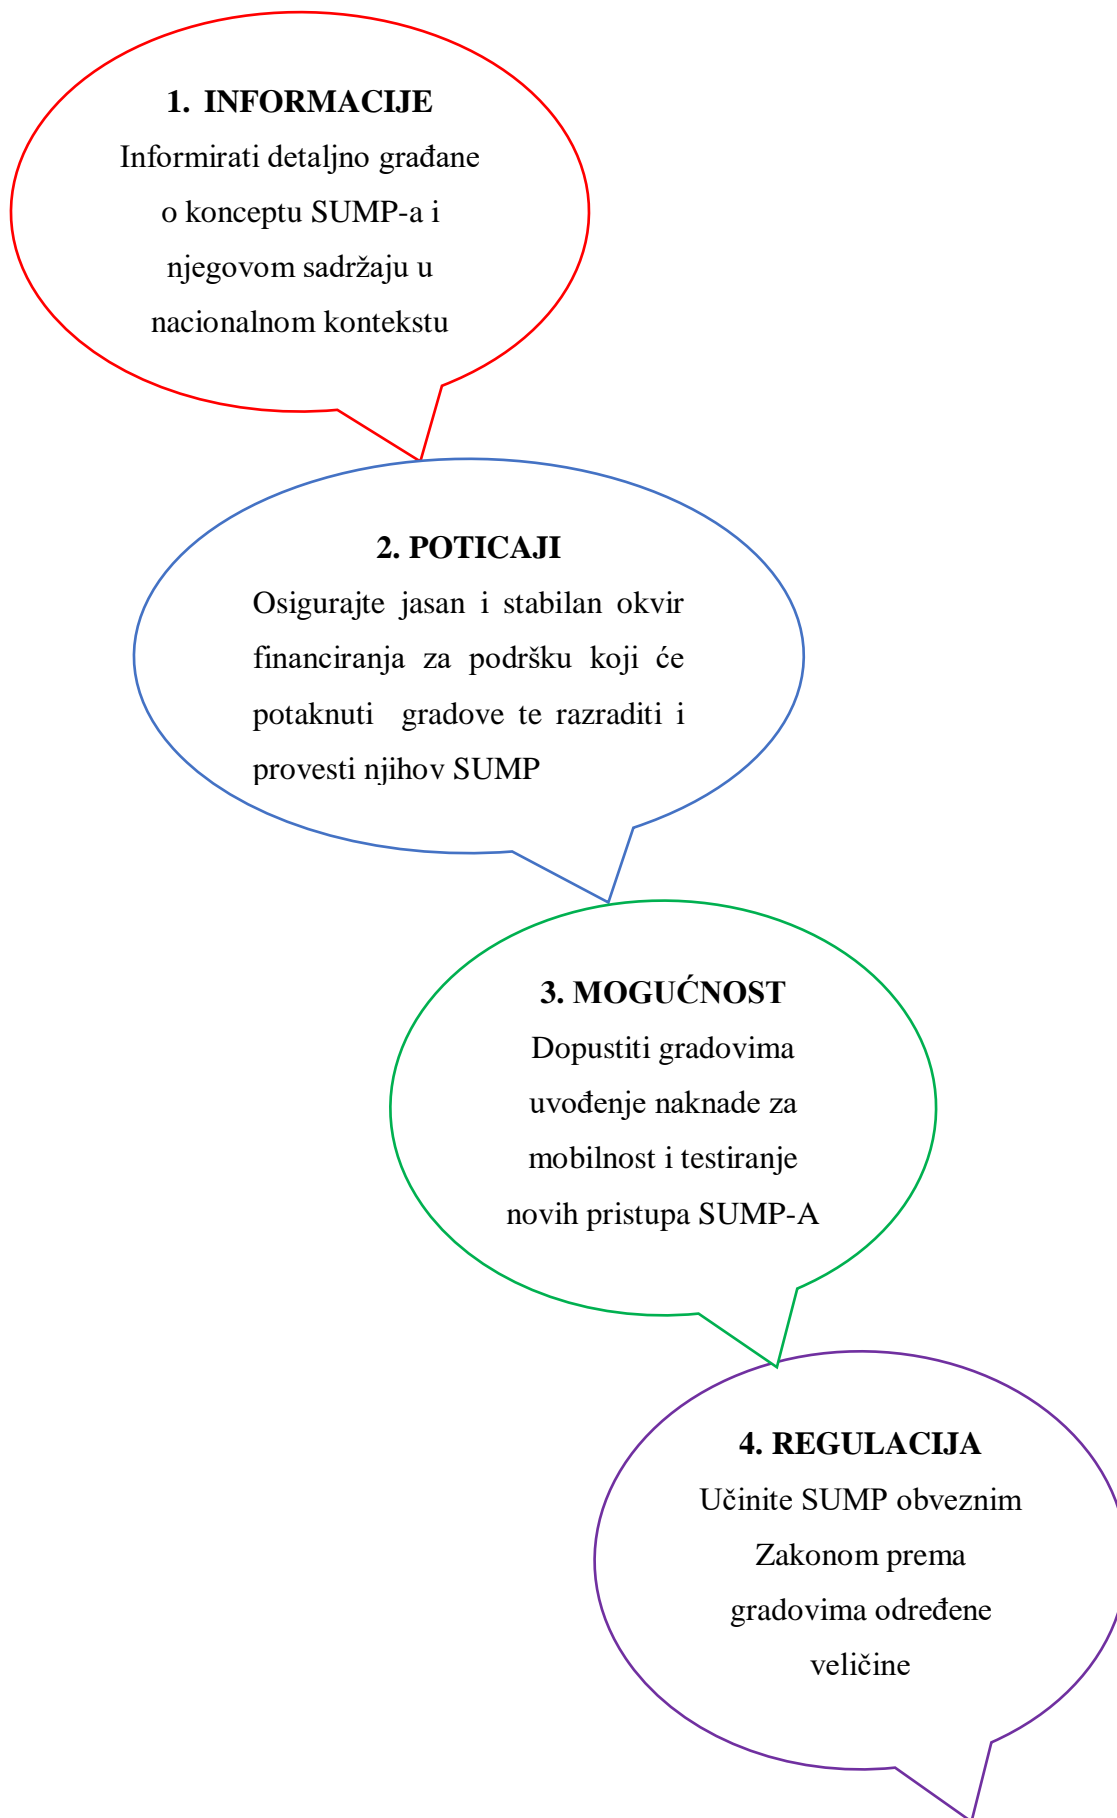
1. INFORMACIJE
Informirati detaljno građane o konceptu SUMP-a i njegovom sadržaju u nacionalnom kontekstu

2. POTICAJI
Osigurajte jasan i stabilan okvir financiranja za podršku koji će potaknuti gradove te razraditi i provesti njihov SUMP

3. MOGUĆNOST
Dopustiti gradovima uvođenje naknade za mobilnost i testiranje novih pristupa SUMP-A

4. REGULACIJA
Učinite SUMP obveznim Zakonom prema gradovima određene veličine